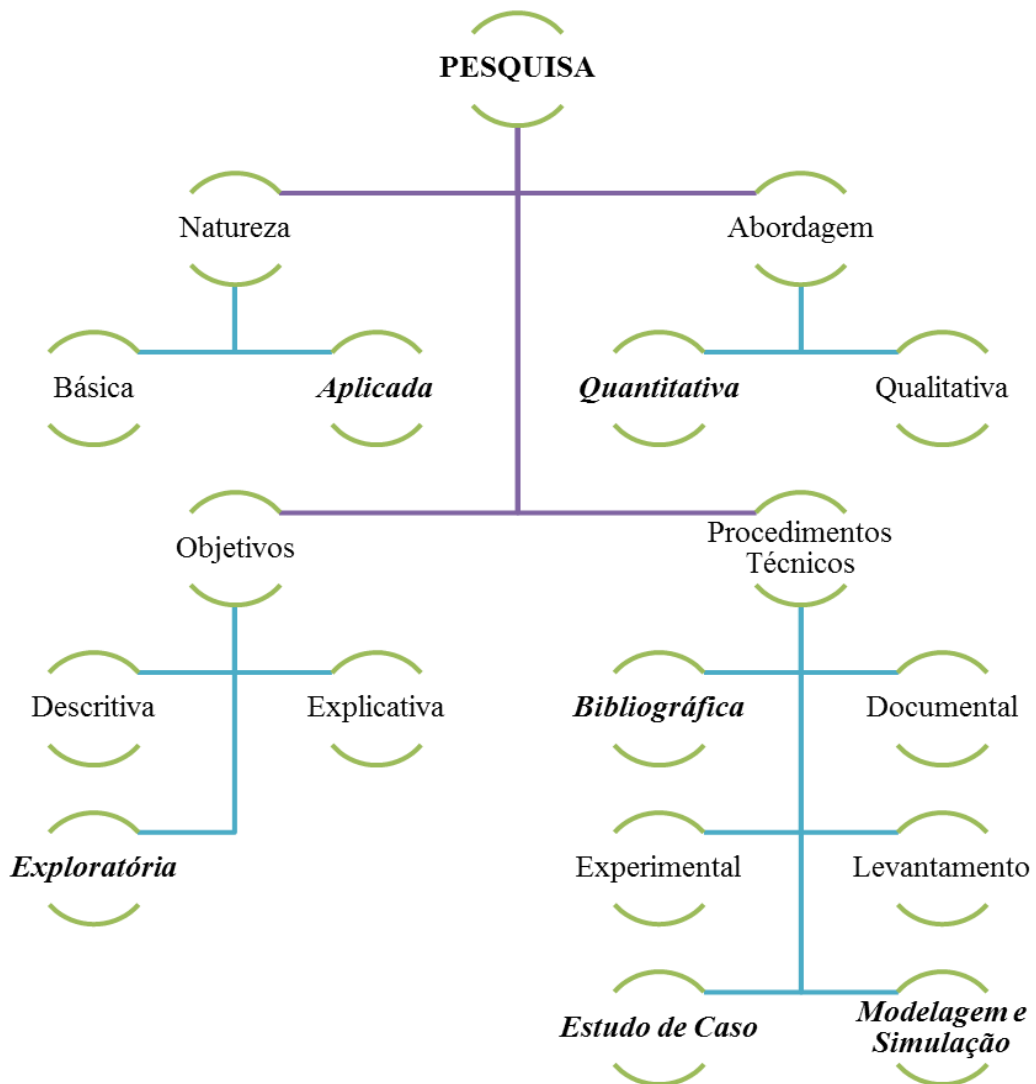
PESQUISA

Natureza

Abordagem

Básica

Aplicada

Quantitativa

Qualitativa

Objetivos

Procedimentos Técnicos

Descritiva

Explicativa

Bibliográfica

Documental

Exploratória

Experimental

Levantamento

Estudo de Caso

Modelagem e Simulação